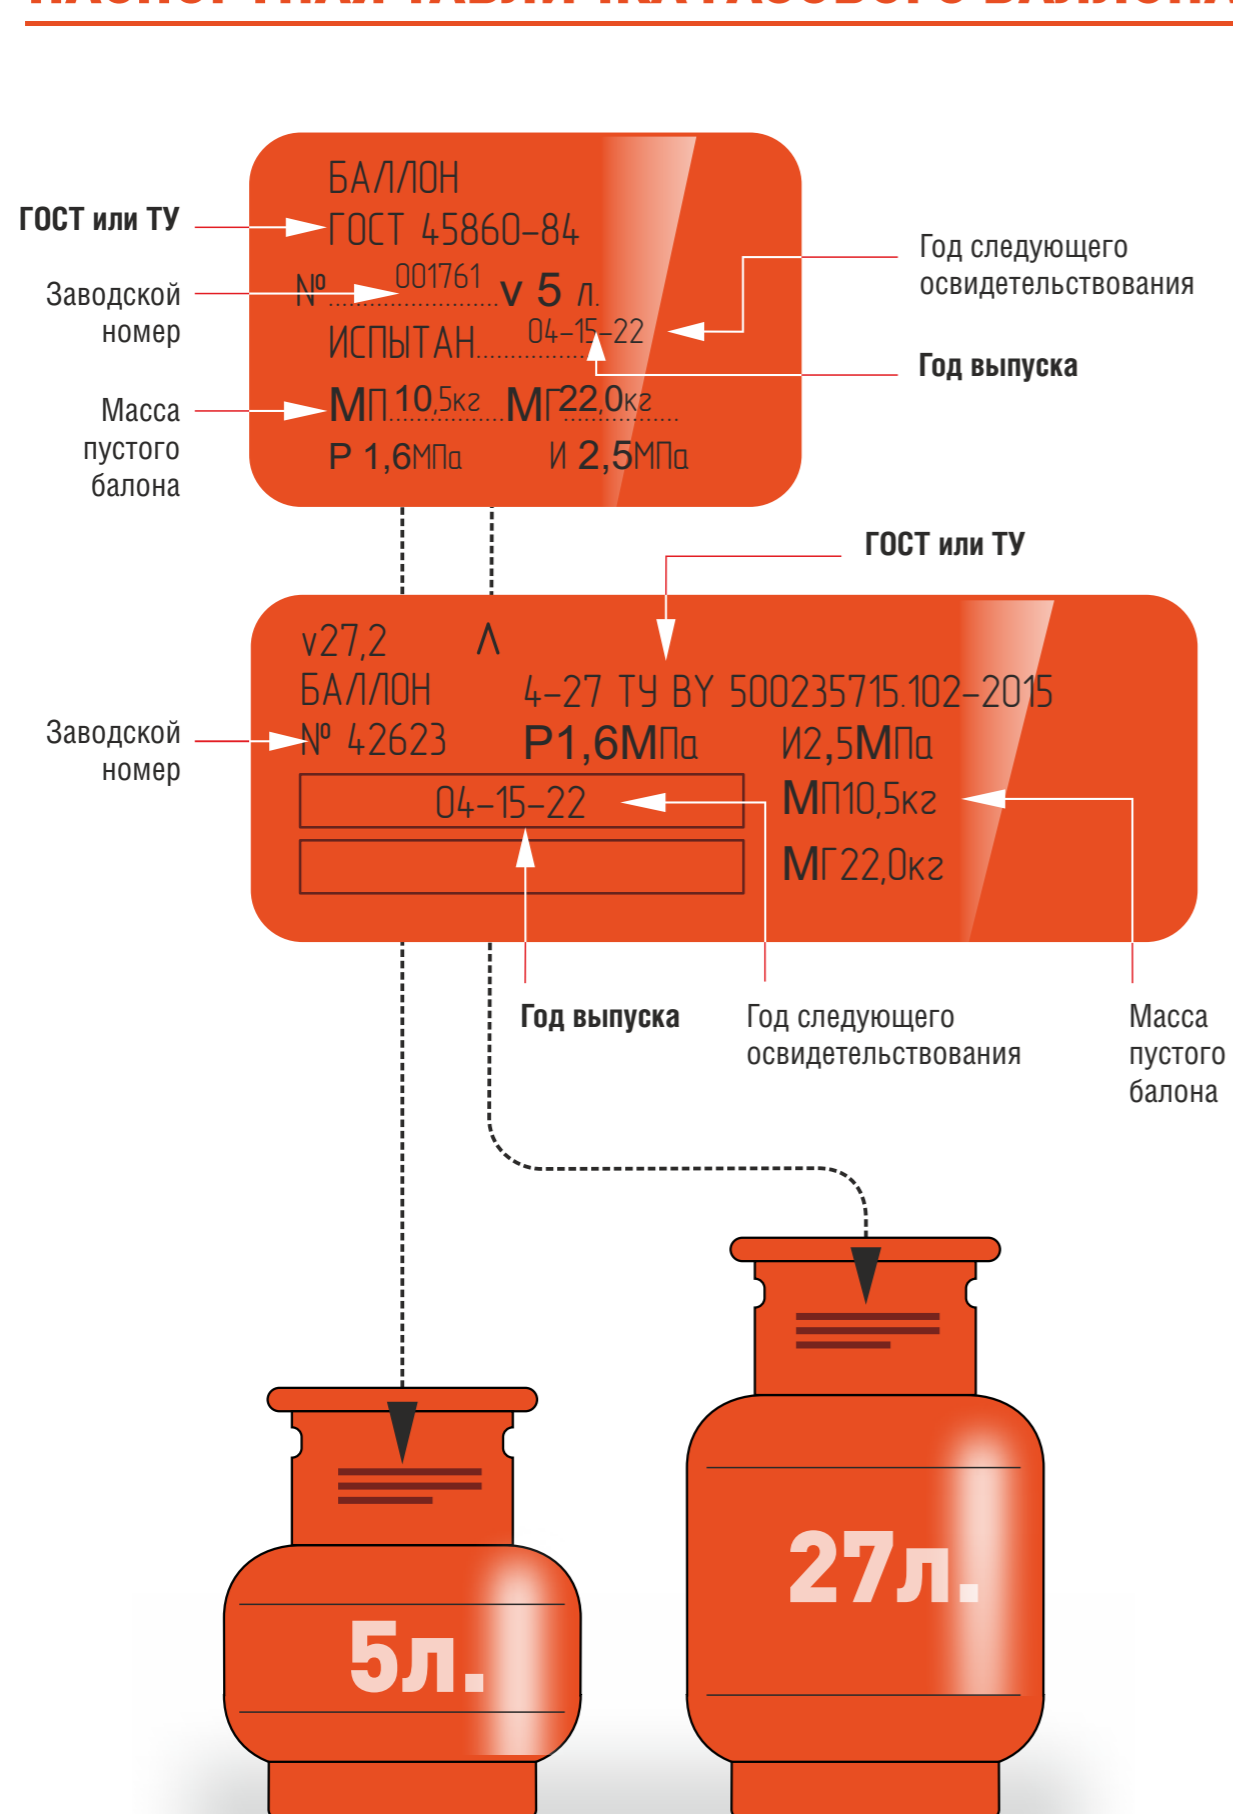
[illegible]

ГОСТ или ТУ

Заводской номер

Масса пустого балона

БАЛЛОН
ГОСТ 45860-84
№ 001761 v 5 л.
ИСПЫТАН 04-15-22
МП 10,5кг МГ 22,0кг
Р 1,6МПа И 2,5МПа

Год следующего освидетельствования

Год выпуска

ГОСТ или ТУ

Заводской номер

v27,2 Λ
БАЛЛОН 4-27 ТУ BY 500235715.102-2015
№ 42623 Р1,6МПа И2,5МПа
04-15-22 МП10,5кг
МГ22,0кг

Год выпуска

Год следующего освидетельствования

Масса пустого балона

5л.

27л.